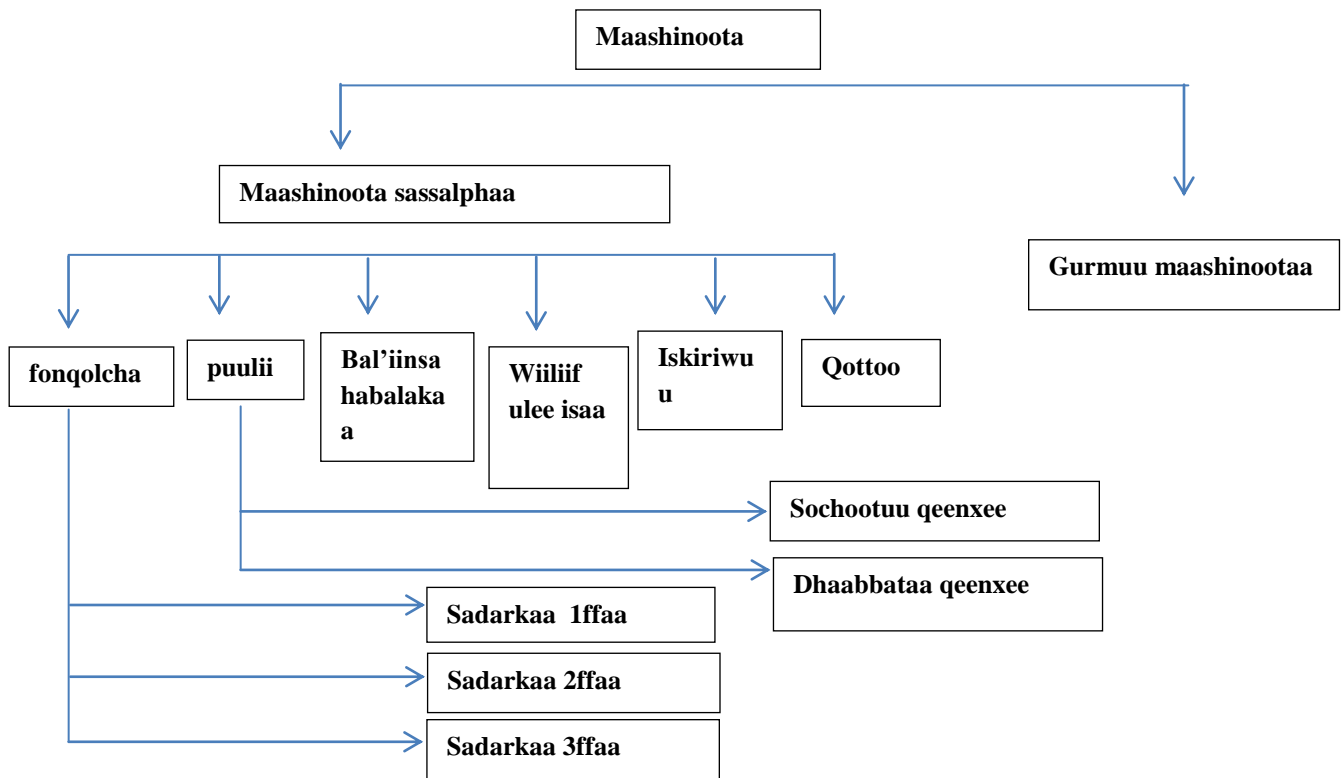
Maashinoota

Maashinoota sassalphaa

Gurmuu maashinootaa

fonqolcha

puulii

Bal'iinsa habalakaa

Wiiliif ulee isaa

Iskiriwuu

Qottoo

Sochootuu qeenxee

Dhaabbataa qeenxee

Sadarkaa 1ffaa

Sadarkaa 2ffaa

Sadarkaa 3ffaa